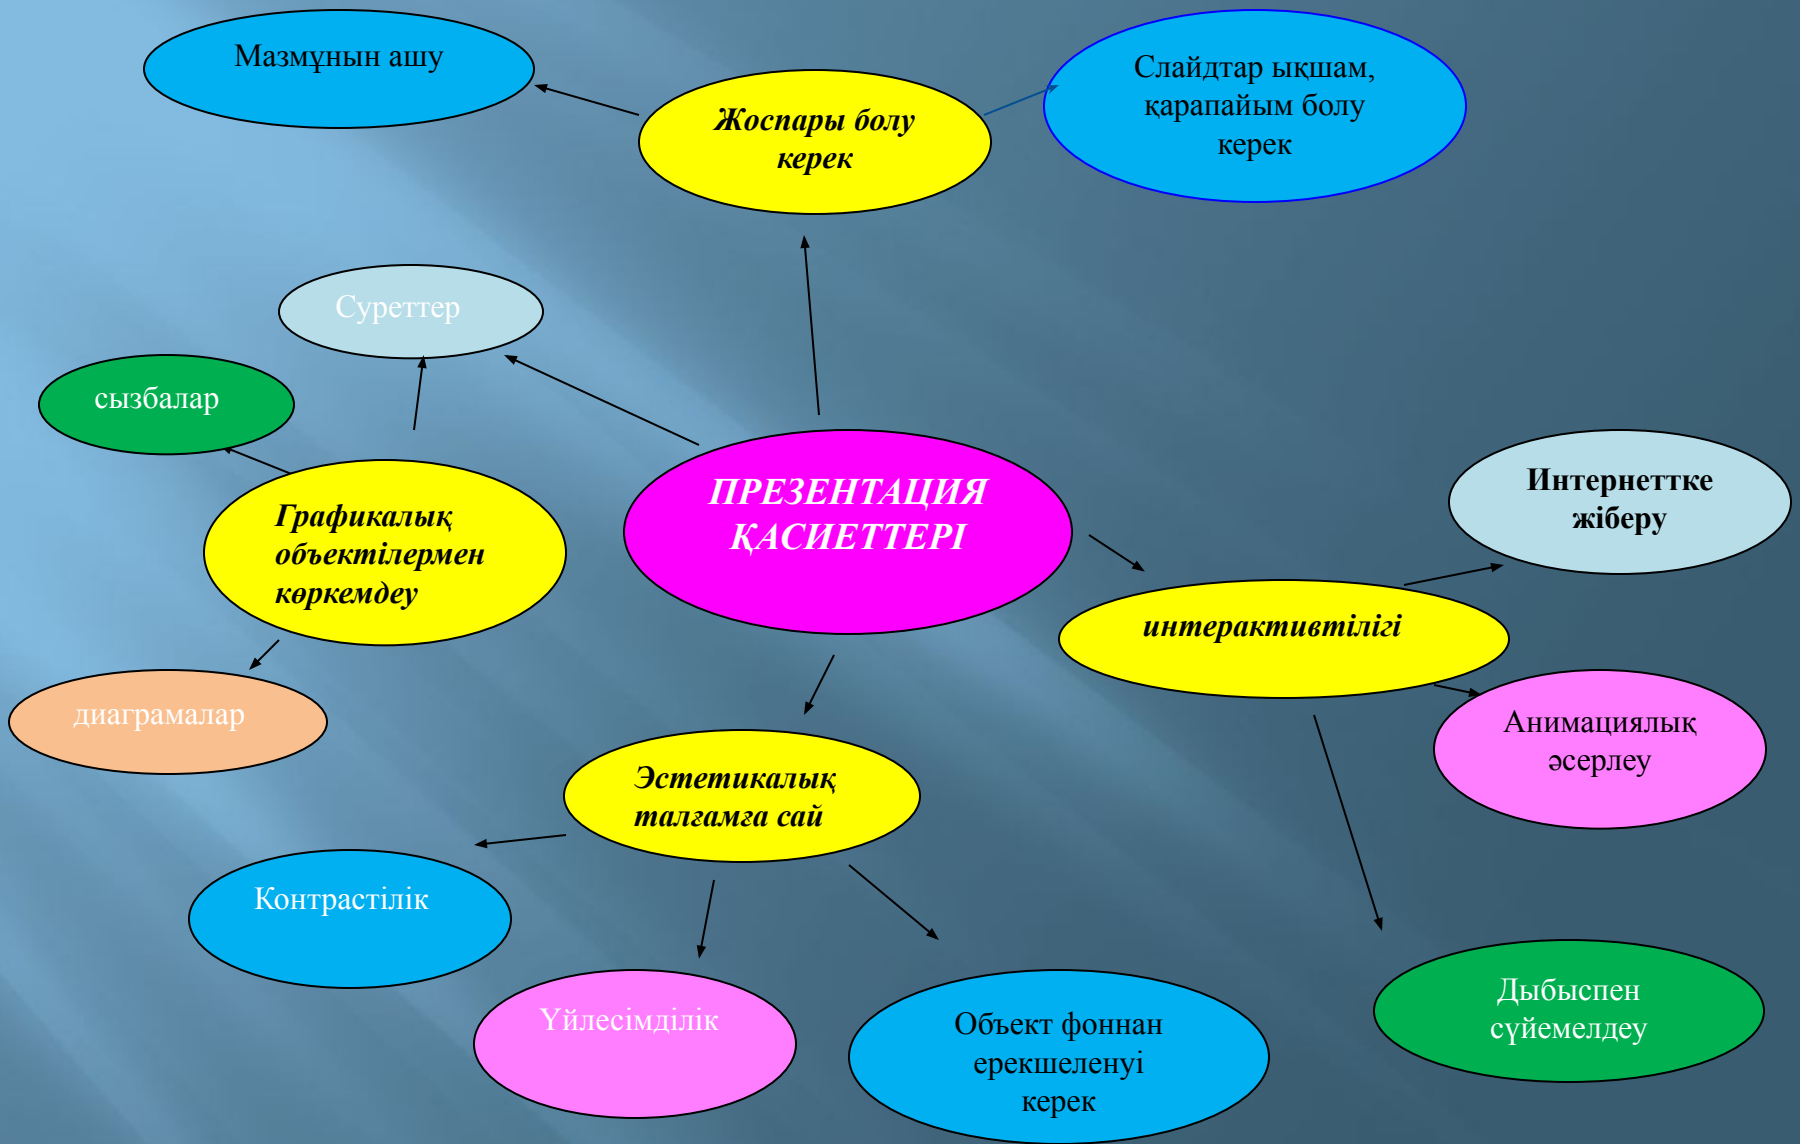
Мазмұнын ашу

Жоспары болу керек

Слайдтар ықшам, қарапайым болу керек

Суреттер

сызбалар

ПРЕЗЕНТАЦИЯ ҚАСИЕТТЕРІ

Графикалық объектілермен көркемдеу

Интернеттке жіберу

интерактивтілігі

диаграмалар

Анимациялық әсерлеу

Эстетикалық талғамға сай

Контрастілік

Үйлесімділік

Объект фоннан ерекшеленуі керек

Дыбыспен сүйемелдеу